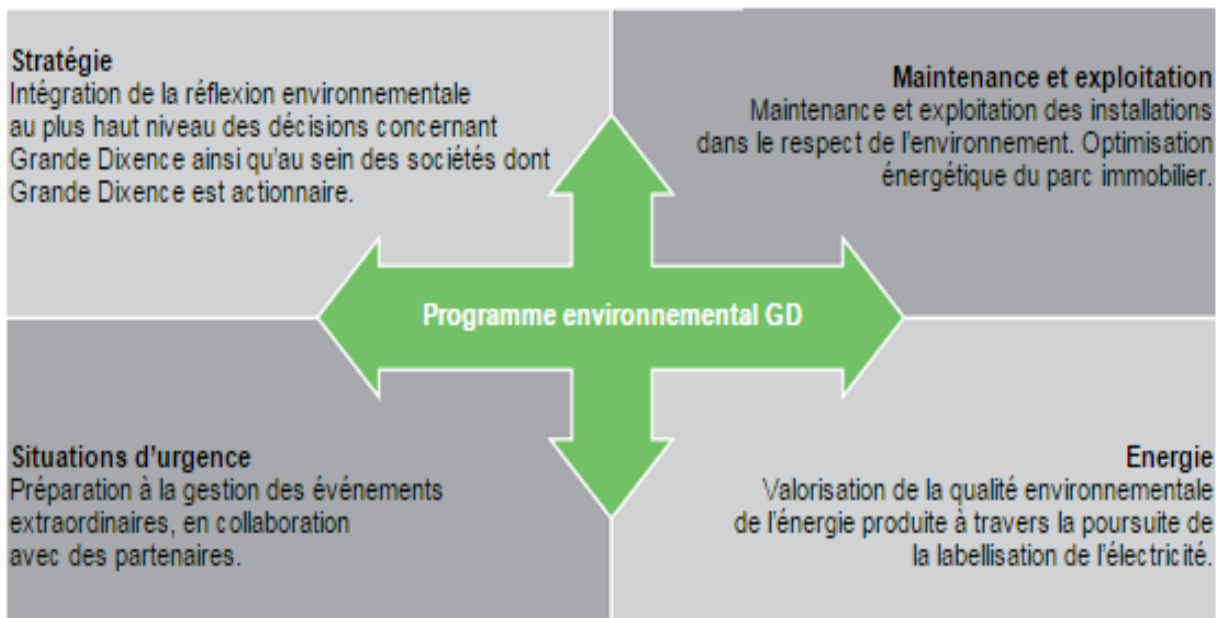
Stratégie
Intégration de la réflexion environnementale au plus haut niveau des décisions concernant Grande Dixence ainsi qu'au sein des sociétés dont Grande Dixence est actionnaire.

Maintenance et exploitation
Maintenance et exploitation des installations dans le respect de l'environnement. Optimisation énergétique du parc immobilier.

Programme environnemental GD

Situations d'urgence
Préparation à la gestion des événements extraordinaires, en collaboration avec des partenaires.

Energie
Valorisation de la qualité environnementale de l'énergie produite à travers la poursuite de la labellisation de l'électricité.